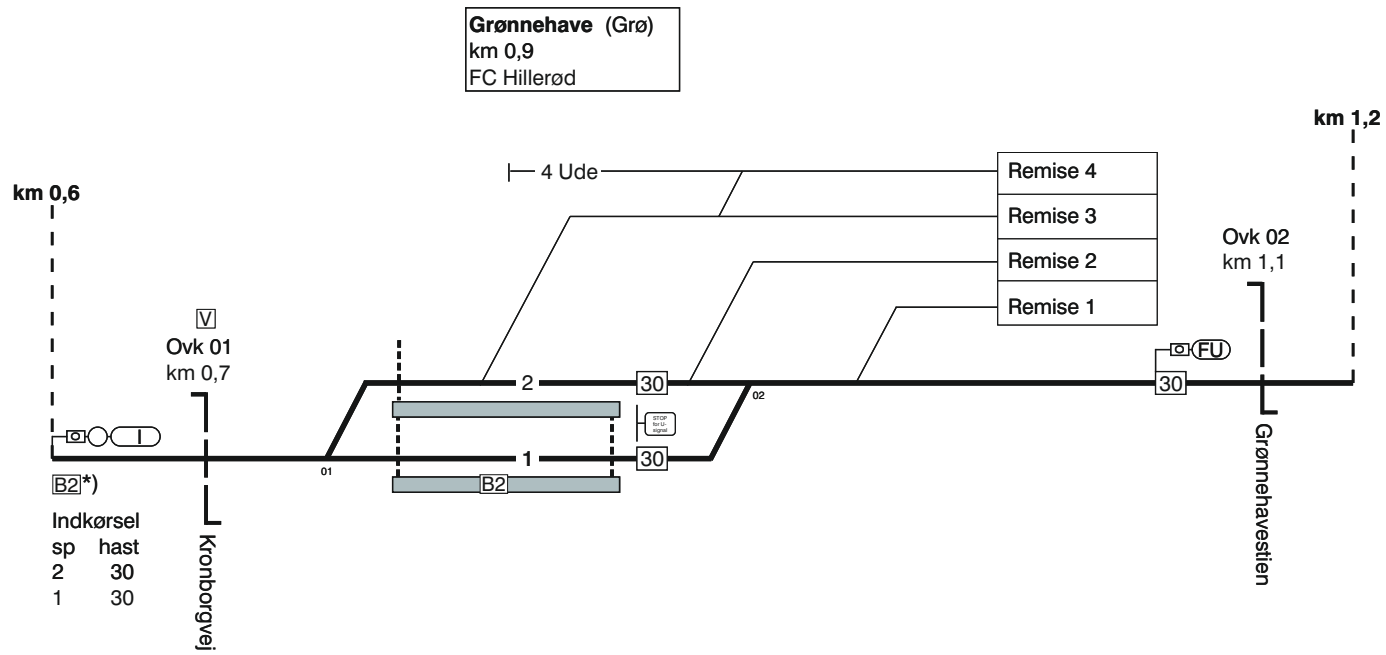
**Grønnehave** (Grø)
km 0,9
FC Hillerød

km 1,2

km 0,6

4 Ude

Remise 4
Remise 3
Remise 2
Remise 1

Ovk 02
km 1,1

V
Ovk 01
km 0,7

FU

2
30
30
02
STOP for U-signal
1
30
01
B2

I

B2*)

Indkørsel
| sp | hast |
|---|---|
| 2 | 30 |
| 1 | 30 |

Kronborgvej

Grønnehavestien